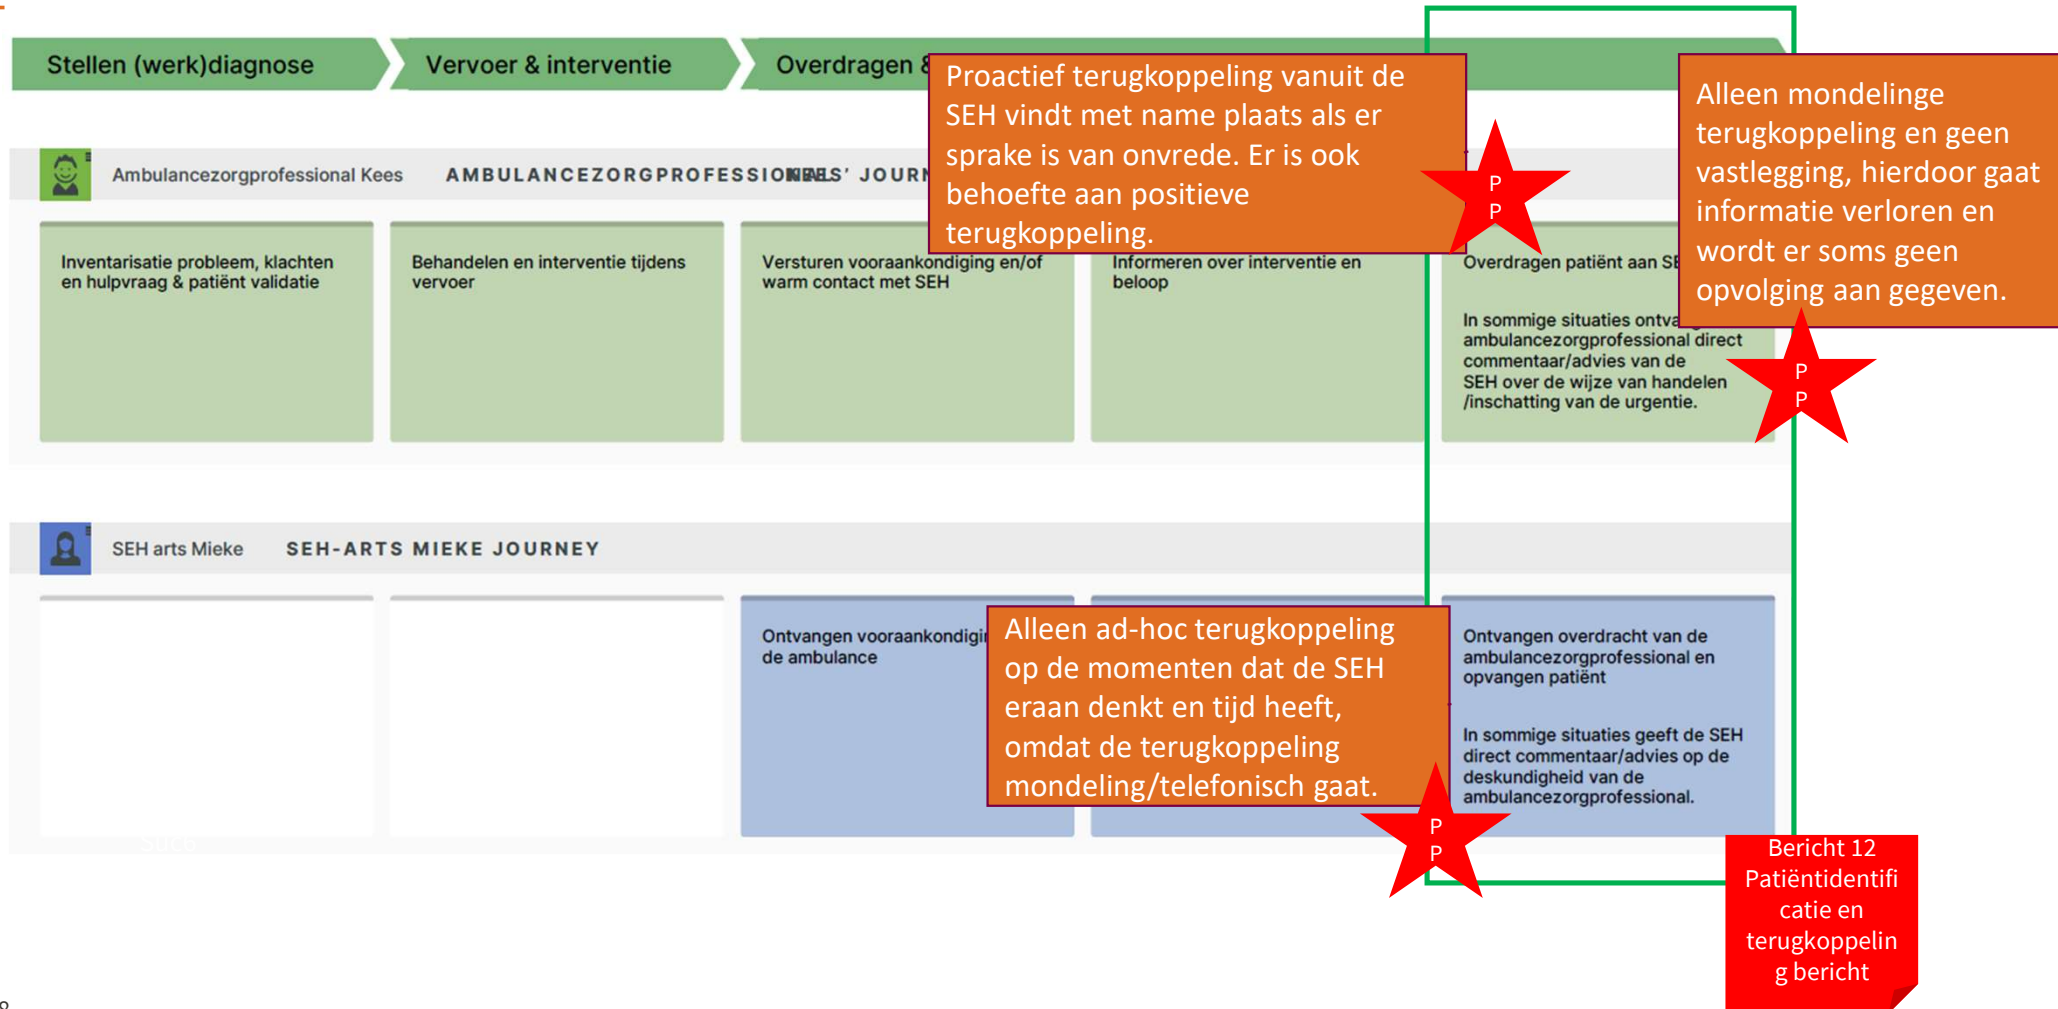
Stellen (werk)diagnose

Vervoer & interventie

Overdragen &

Proactief terugkoppeling vanuit de SEH vindt met name plaats als er sprake is van onvrede. Er is ook behoefte aan positieve terugkoppeling.

Alleen mondelinge terugkoppeling en geen vastlegging, hierdoor gaat informatie verloren en wordt er soms geen opvolging aan gegeven.

Ambulancezorgprofessional Kees

AMBULANCEZORGPROFESSIONALS' JOURN

Inventarisatie probleem, klachten en hulpvraag & patiënt validatie

Behandelen en interventie tijdens vervoer

Versturen vooraankondiging en/of warm contact met SEH

Informeren over interventie en beloop

Overdragen patiënt aan SE

In sommige situaties ontva ambulancezorgprofessional direct commentaar/advies van de SEH over de wijze van handelen /inschatting van de urgentie.

P P

P P

SEH arts Mieke

SEH-ARTS MIEKE JOURNEY

Ontvangen vooraankondigi de ambulance

Alleen ad-hoc terugkoppeling op de momenten dat de SEH eraan denkt en tijd heeft, omdat de terugkoppeling mondeling/telefonisch gaat.

Ontvangen overdracht van de ambulancezorgprofessional en opvangen patiënt

In sommige situaties geeft de SEH direct commentaar/advies op de deskundigheid van de ambulancezorgprofessional.

P P

Bericht 12 Patiëntidentificatie en terugkoppeling bericht